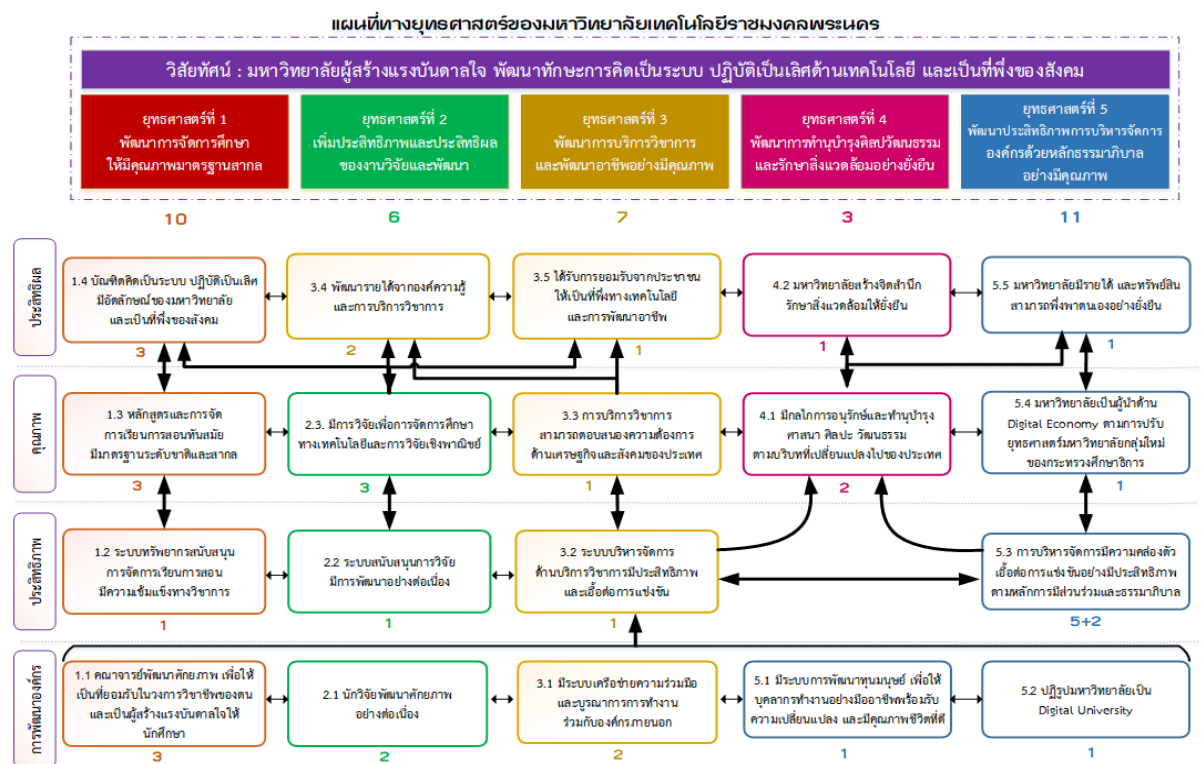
แผนที่ทางยุทธศาสตร์ของมหาวิทยาลัยเทคโนโลยีราชมงคลพระนคร

วิสัยทัศน์ : มหาวิทยาลัยผู้สร้างแรงบันดาลใจ พัฒนาทักษะการคิดเป็นระบบ ปฏิบัติเป็นเลิศด้านเทคโนโลยี และเป็นที่พึ่งของสังคม

ยุทธศาสตร์ที่ 1 พัฒนาการจัดการศึกษาให้มีคุณภาพมาตรฐานสากล

ยุทธศาสตร์ที่ 2 เพิ่มประสิทธิภาพและประสิทธิผลของงานวิจัยและพัฒนา

ยุทธศาสตร์ที่ 3 พัฒนาการบริการวิชาการและพัฒนาอาชีพอย่างมีคุณภาพ

ยุทธศาสตร์ที่ 4 พัฒนาการทำนุบำรุงศิลปวัฒนธรรมและรักษาสิ่งแวดล้อมอย่างยั่งยืน

ยุทธศาสตร์ที่ 5 พัฒนาประสิทธิภาพการบริหารจัดการองค์กรด้วยหลักธรรมาภิบาลอย่างมีคุณภาพ

10 6 7 3 11

ประสิทธิผล

1.4 บัณฑิตคิดเป็นระบบ ปฏิบัติเป็นเลิศ มีอัตลักษณ์ของมหาวิทยาลัย และเป็นที่พึ่งของสังคม
3

3.4 พัฒนารายได้จากองค์ความรู้และการบริการวิชาการ
2

3.5 ได้รับการยอมรับจากประชาชนให้เป็นที่พึ่งทางเทคโนโลยีและการพัฒนาอาชีพ
1

4.2 มหาวิทยาลัยสร้างจิตสำนึกรักษาสิ่งแวดล้อมให้ยั่งยืน
1

5.5 มหาวิทยาลัยมีรายได้ และทรัพย์สินสามารถพึ่งพาตนเองอย่างยั่งยืน
1

คุณภาพ

1.3 หลักสูตรและการจัดการเรียนการสอนทันสมัย มีมาตรฐานระดับชาติและสากล
3

2.3. มีการวิจัยเพื่อการจัดการศึกษาทางเทคโนโลยีและการวิจัยเชิงพาณิชย์
3

3.3 การบริการวิชาการสามารถตอบสนองความต้องการด้านเศรษฐกิจและสังคมของประเทศ
1

4.1 มีกลไกการอนุรักษ์และทำนุบำรุงศาสนา ศิลปะ วัฒนธรรม ตามบริบทที่เปลี่ยนแปลงไปของประเทศ
2

5.4 มหาวิทยาลัยเป็นผู้นำด้าน Digital Economy สามารถปรับยุทธศาสตร์มหาวิทยาลัยกลุ่มใหม่ของกระทรวงศึกษาธิการ
1

ประสิทธิภาพ

1.2 ระบบทรัพยากรสนับสนุนการจัดการเรียนการสอนมีความเข้มแข็งทางวิชาการ
1

2.2 ระบบสนับสนุนการวิจัยมีการพัฒนาอย่างต่อเนื่อง
1

3.2 ระบบบริหารจัดการด้านบริการวิชาการมีประสิทธิภาพและเอื้อต่อการแข่งขัน
1

5.3 การบริหารจัดการมีความคล่องตัว เอื้อต่อการแข่งขันอย่างมีประสิทธิภาพ ตามหลักการมีส่วนร่วมและธรรมาภิบาล
5+2

การพัฒนาองค์กร

1.1 คณาจารย์พัฒนาศักยภาพ เพื่อให้เป็นที่ยอมรับในวงการวิชาชีพของตน และเป็นผู้สร้างแรงบันดาลใจให้นักศึกษา
3

2.1 นักวิจัยพัฒนาศักยภาพอย่างต่อเนื่อง
2

3.1 มีระบบเครือข่ายความร่วมมือและบูรณาการการทำงานร่วมกับองค์กรภายนอก
2

5.1 มีระบบการพัฒนาทุนมนุษย์ เพื่อให้บุคลากรทำงานอย่างมืออาชีพพร้อมรับความเปลี่ยนแปลง และมีคุณภาพชีวิตที่ดี
1

5.2 ปฏิรูปมหาวิทยาลัยเป็น Digital University
1